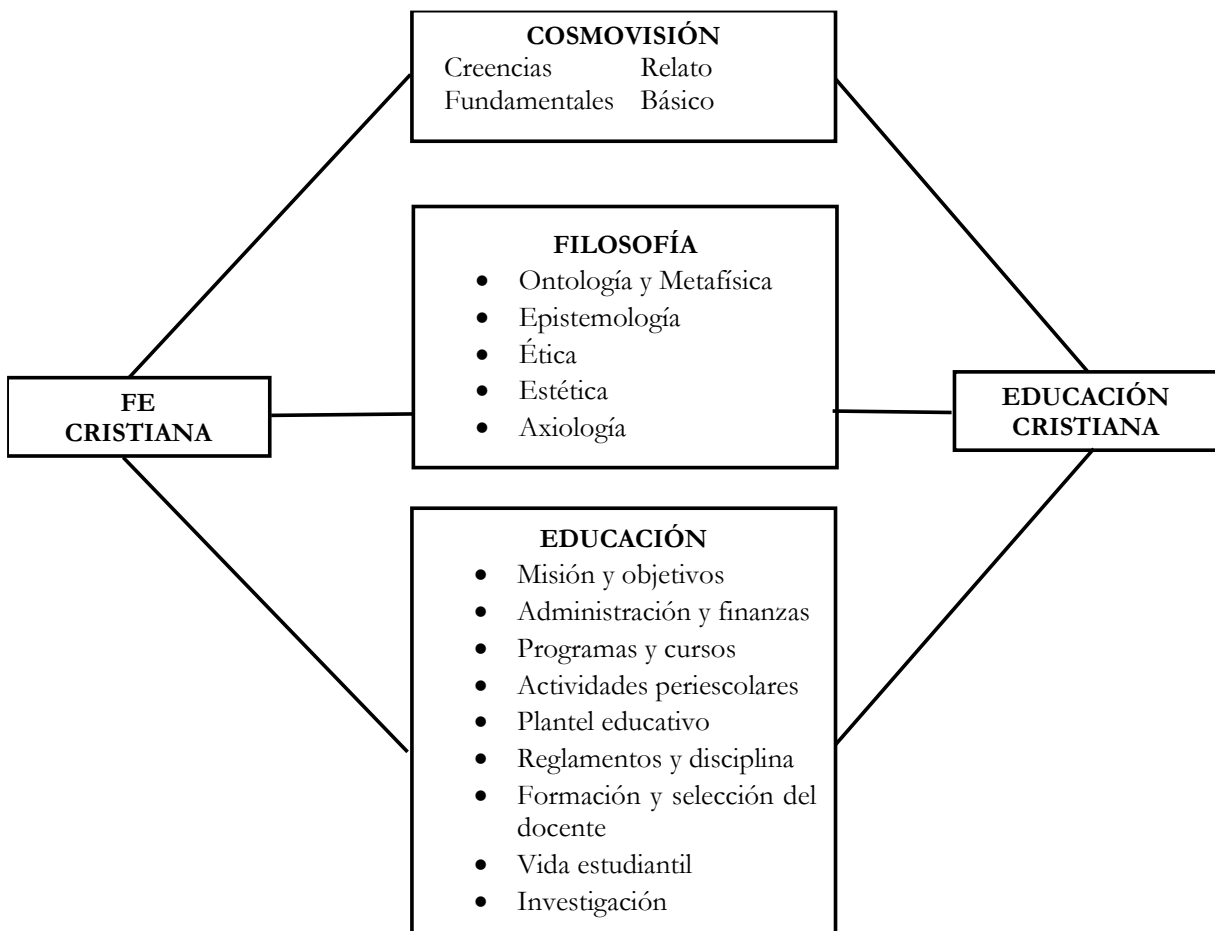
COSMOVISIÓN
Creencias Fundamentales
Relato Básico

FILOSOFÍA
- Ontología y Metafísica
- Epistemología
- Ética
- Estética
- Axiología

FE CRISTIANA

EDUCACIÓN CRISTIANA

EDUCACIÓN
- Misión y objetivos
- Administración y finanzas
- Programas y cursos
- Actividades periescolares
- Plantel educativo
- Reglamentos y disciplina
- Formación y selección del docente
- Vida estudiantil
- Investigación